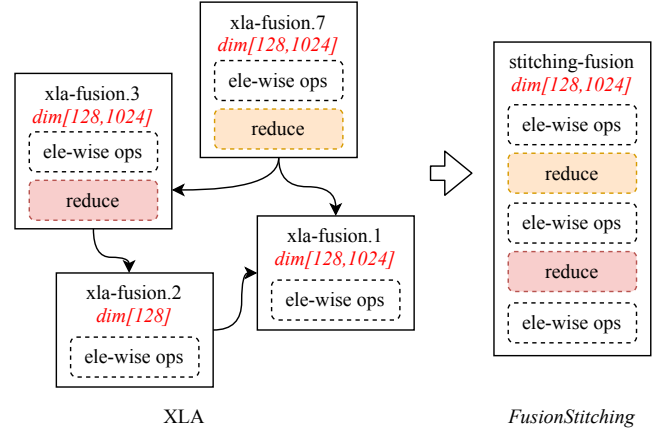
xla-fusion.7
dim[128,1024]
ele-wise ops
reduce

xla-fusion.3
dim[128,1024]
ele-wise ops
reduce

xla-fusion.1
dim[128,1024]
ele-wise ops

xla-fusion.2
dim[128]
ele-wise ops

XLA

stitching-fusion
dim[128,1024]
ele-wise ops
reduce
ele-wise ops
reduce
ele-wise ops

FusionStitching